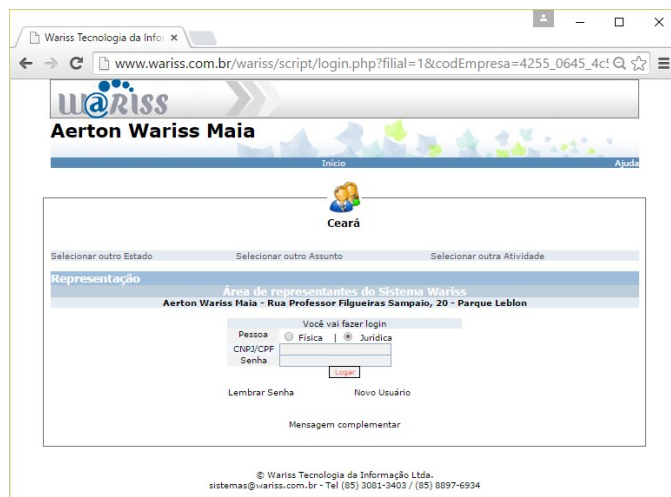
Wariss Tecnologia da Infor ×

www.wariss.com.br/wariss/script/login.php?filial=1&codEmpresa=4255_0645_4c!

w@riss

Aerton Wariss Maia

Início

Ajuda

Ceará

Selecionar outro Estado

Selecionar outro Assunto

Selecionar outra Atividade

Representação

Área de representantes do Sistema Wariss

Aerton Wariss Maia - Rua Professor Filgueiras Sampaio, 20 - Parque Leblon

Você vai fazer login

Pessoa Física | Jurídica

CNPJ/CPF

Senha

Logar

Lembrar Senha

Novo Usuário

Mensagem complementar

© Wariss Tecnologia da Informação Ltda.
sistemas@wariss.com.br - Tel (85) 3081-3403 / (85) 8897-6934